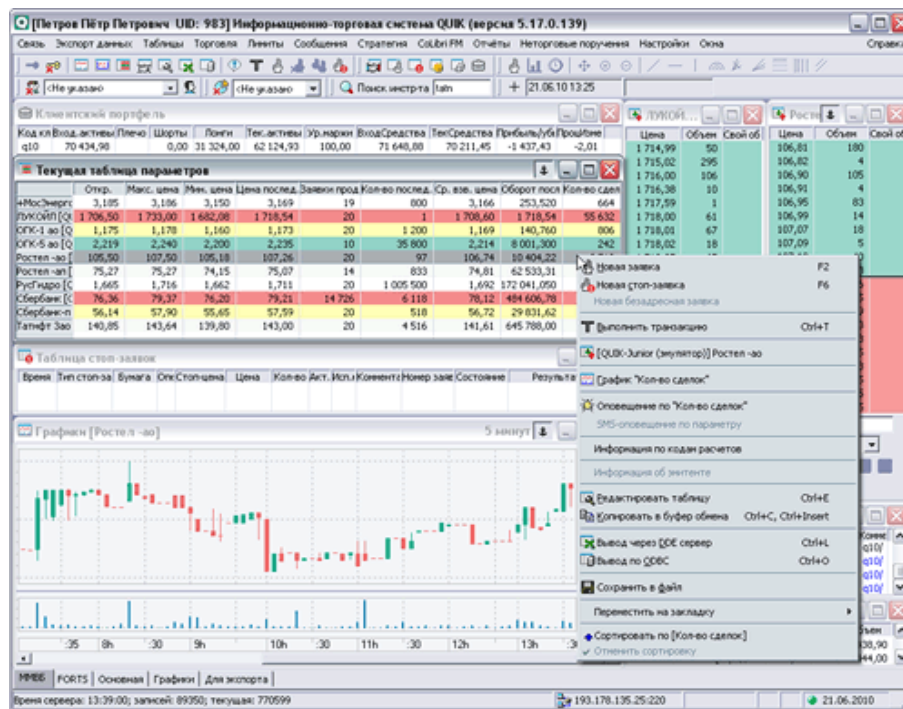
[Петров Пётр Петрович UID: 983] Информационно-торговая система QUIK (версия 5.17.0.139)

Связь Экспорт данных Таблицы Торговля Лимиты Сообщения Стратегия CoLibri FM Отчёты Неторговые поручения Настройки Окна Справка

<Не указано> <Не указано> Поиск инстр-та taln 21.06.10 13:25

Клиентский портфель

| Код кл | Вход.активы | Плечо | Шорты | Лонги | Тек.активы | Ур.маржи | ВходСредства | ТекСредства | Прибыль/убыток | ПроцИзме |
|---|---|---|---|---|---|---|---|---|---|---|
| q10 | 70 434,98 | | 0,00 | 31 324,00 | 62 124,93 | 100,00 | 71 648,88 | 70 211,45 | -1 437,43 | -2,01 |

Текущая таблица параметров

| | Откр. | Макс. цена | Мин. цена | Цена послед. | Заявки прод | Кол-во послед. | Ср. взв. цена | Оборот посл | Кол-во сдел |
|---|---|---|---|---|---|---|---|---|---|
| +МосЭнерго | 3,185 | 3,186 | 3,150 | 3,169 | 19 | 800 | 3,166 | 253,520 | 664 |
| ЛУКОЙЛ [О | 1 706,50 | 1 733,00 | 1 682,08 | 1 718,54 | 20 | 1 | 1 708,60 | 1 718,54 | 55 632 |
| ОГК-1 ао [О | 1,175 | 1,178 | 1,160 | 1,173 | 20 | 1 200 | 1,169 | 140,760 | 806 |
| ОГК-5 ао [О | 2,219 | 2,240 | 2,200 | 2,235 | 10 | 35 800 | 2,214 | 8 001,300 | 242 |
| Ростел -ао [ | 105,50 | 107,50 | 105,18 | 107,26 | 20 | 97 | 106,74 | 10 404,22 | |
| Ростел -ап [ | 75,27 | 75,27 | 74,15 | 75,07 | 14 | 833 | 74,81 | 62 533,31 | |
| РусГидро [О | 1,665 | 1,716 | 1,662 | 1,711 | 20 | 1 005 500 | 1,692 | 172 041,050 | |
| Сбербанк [О | 76,36 | 79,37 | 76,20 | 79,21 | 14 726 | 6 118 | 78,12 | 484 606,78 | |
| Сбербанк-п | 56,14 | 57,90 | 55,65 | 57,59 | 20 | 518 | 56,72 | 29 831,62 | |
| Татнфт 3ао | 140,85 | 143,64 | 139,80 | 140,50 | 20 | 4 516 | 141,61 | 645 788,00 | |

ЛУКОЙ...

| Цена | Объем | Свой об |
|---|---|---|
| 1 714,99 | 50 | |
| 1 715,02 | 295 | |
| 1 716,00 | 106 | |
| 1 716,38 | 10 | |
| 1 717,59 | 1 | |
| 1 718,00 | 61 | |
| 1 718,01 | 67 | |
| 1 718,02 | 18 | |

Ростел

| Цена | Объем | Свой об |
|---|---|---|
| 106,81 | 180 | |
| 106,82 | 4 | |
| 106,90 | 105 | |
| 106,91 | 4 | |
| 106,95 | 83 | |
| 106,99 | 14 | |
| 107,07 | 18 | |
| 107,09 | 5 | |

Новая заявка F2
Новая стоп-заявка F6
Новая безадресная заявка
Выполнить транзакцию Ctrl+T
[QUIK-Junior (эмулятор)] Ростел -ао
График "Кол-во сделок"
Оповещение по "Кол-во сделок"
SMS-оповещение по параметру
Информация по кодам расчетов
Информация об эмитенте
Редактировать таблицу Ctrl+E
Копировать в буфер обмена Ctrl+C, Ctrl+Insert
Вывод через DDE сервер Ctrl+L
Вывод по ODBC Ctrl+O
Сохранить в файл
Переместить на закладку
Сортировать по [Кол-во сделок]
Отменить сортировку

Таблица стоп-заявок

| Время | Тип стоп-за | Бумага | Опе | Стоп-цена | Цена | Кол-во | Акт. | Исп. | Коммента | Номер заяв | Состояние | Результа |
|---|---|---|---|---|---|---|---|---|---|---|---|---|

График [Ростел -ао] 5 минут

:35 8h :30 9h 10h :30 11h :30 12h 13h

Комме q10/ q10/ q10/ q10/

ъем 38,90 44,00

ММВБ FORTS Основная Графики Для экспорта

Время сервера: 13:39:00; записей: 89350; текущая: 770599 193.178.135.25:220 21.06.2010